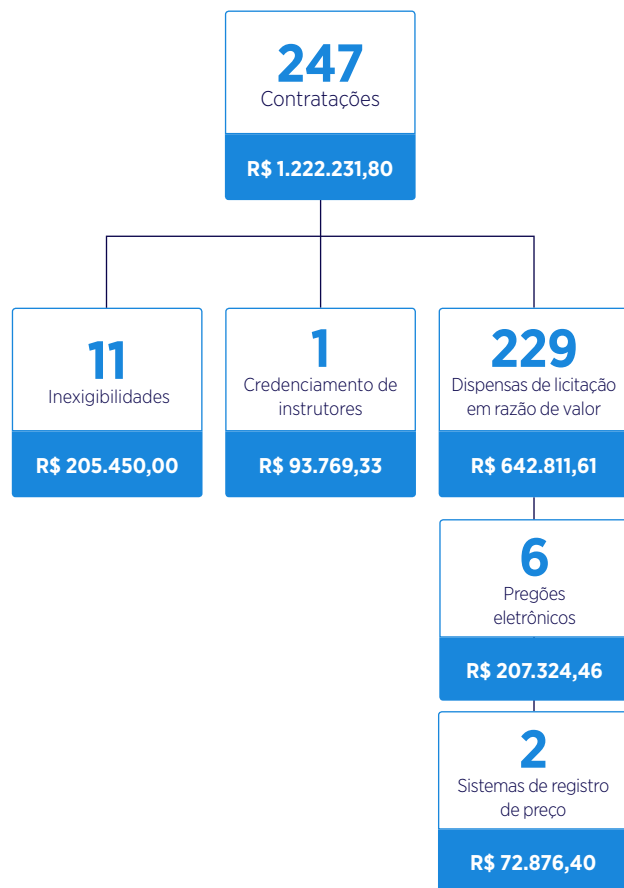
247
Contratações
R$ 1.222.231,80

11
Inexigibilidades
R$ 205.450,00

1
Credenciamento de instrutores
R$ 93.769,33

229
Dispensas de licitação em razão de valor
R$ 642.811,61

6
Pregões eletrônicos
R$ 207.324,46

2
Sistemas de registro de preço
R$ 72.876,40